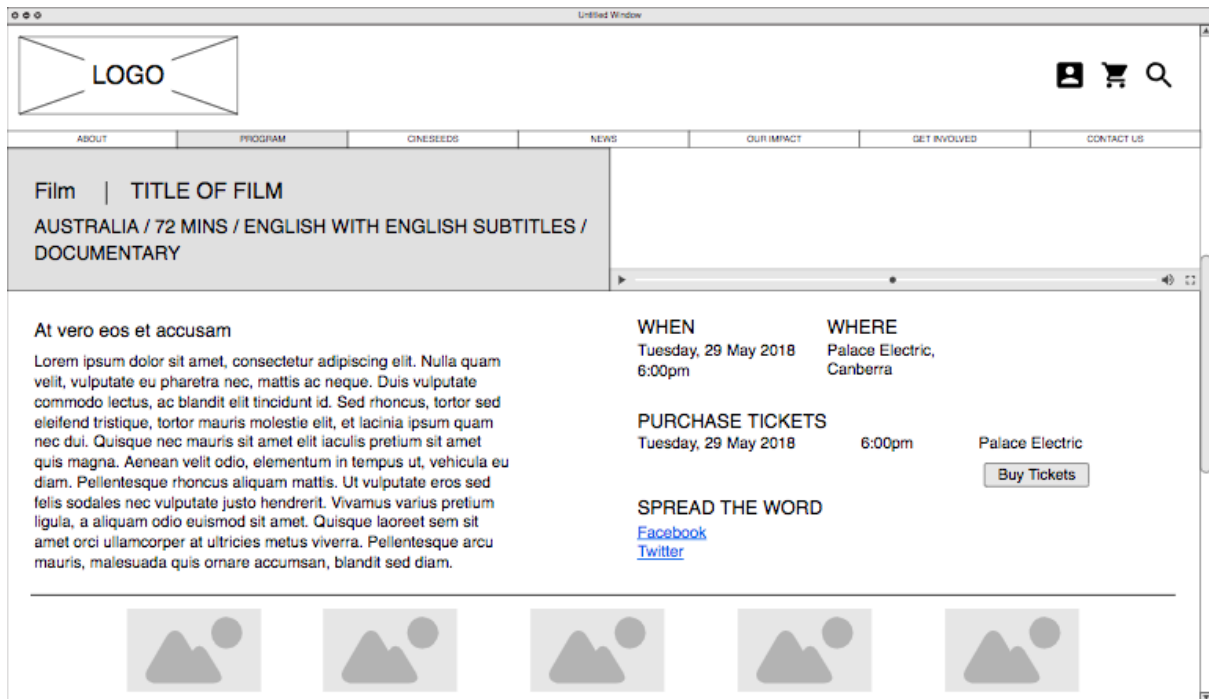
Untitled Window

LOGO

ABOUT | PROGRAM | CINESEEDS | NEWS | OUR IMPACT | GET INVOLVED | CONTACT US

Film | TITLE OF FILM

AUSTRALIA / 72 MINS / ENGLISH WITH ENGLISH SUBTITLES / DOCUMENTARY

At vero eos et accusam

Lorem ipsum dolor sit amet, consectetur adipiscing elit. Nulla quam velit, vulputate eu pharetra nec, mattis ac neque. Duis vulputate commodo lectus, ac blandit elit tincidunt id. Sed rhoncus, tortor sed eleifend tristique, tortor mauris molestie elit, et lacinia ipsum quam nec dui. Quisque nec mauris sit amet elit iaculis pretium sit amet quis magna. Aenean velit odio, elementum in tempus ut, vehicula eu diam. Pellentesque rhoncus aliquam mattis. Ut vulputate eros sed felis sodales nec vulputate justo hendrerit. Vivamus varius pretium ligula, a aliquam odio euismod sit amet. Quisque laoreet sem sit amet orci ullamcorper at ultricies metus viverra. Pellentesque arcu mauris, malesuada quis ornare accumsan, blandit sed diam.

WHEN
Tuesday, 29 May 2018
6:00pm

WHERE
Palace Electric,
Canberra

PURCHASE TICKETS
Tuesday, 29 May 2018 6:00pm Palace Electric
Buy Tickets

SPREAD THE WORD
Facebook
Twitter